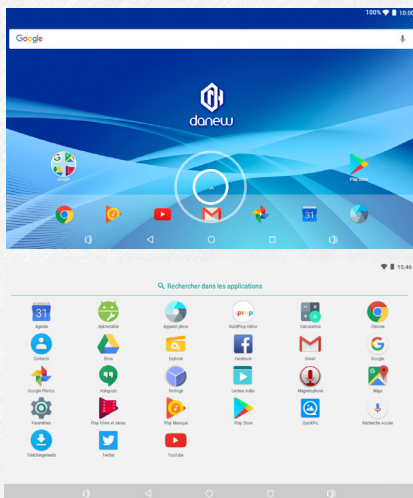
100% 10:0

Google

danew

Google

Play Store

31

15:46

Rechercher dans les applications

31

Agenda

Apkinstaller

Appareil photo

BuildProp Editor

Calculatrice

Chrome

Contacts

Drive

Explorer

Facebook

Gmail

Google

Google Photos

Hangouts

Horloge

Lecteur vidéo

Magnétophone

Maps

Paramètres

Play Films et séries

Play Musique

Play Store

QuickPic

Recherche vocale

Téléchargements

Twitter

YouTube